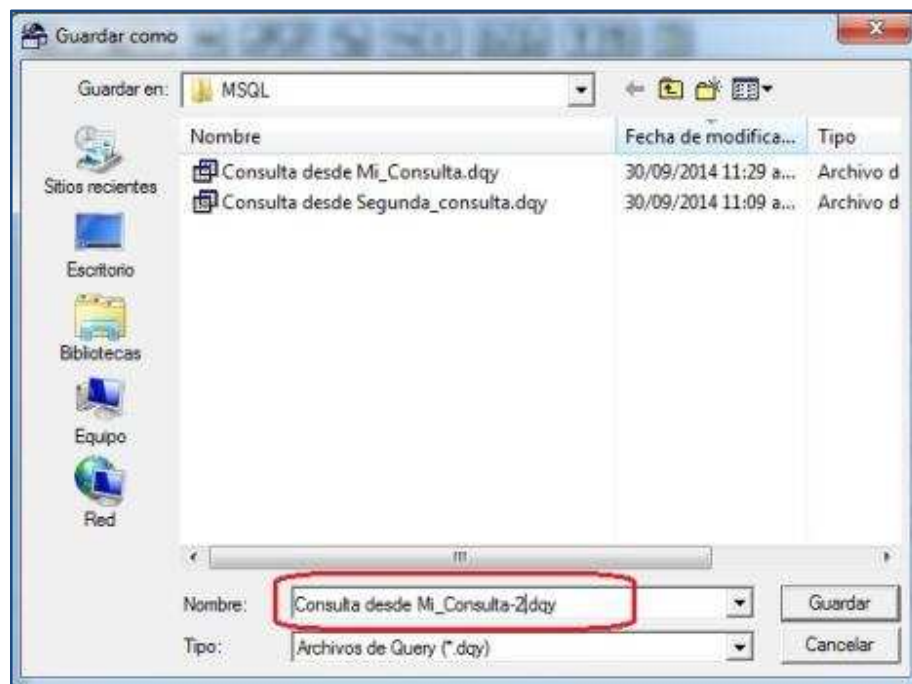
Guardar como

Guardar en: MSQL

Sitios recientes
Escritorio
Bibliotecas
Equipo
Red

| Nombre | Fecha de modifica... | Tipo |
|---|---|---|
| Consulta desde Mi_Consulta.dqy | 30/09/2014 11:29 a... | Archivo d |
| Consulta desde Segunda_consulta.dqy | 30/09/2014 11:09 a... | Archivo d |

Nombre: Consulta desde Mi_Consulta-2.dqy
Guardar

Tipo: Archivos de Query (*.dqy)
Cancelar